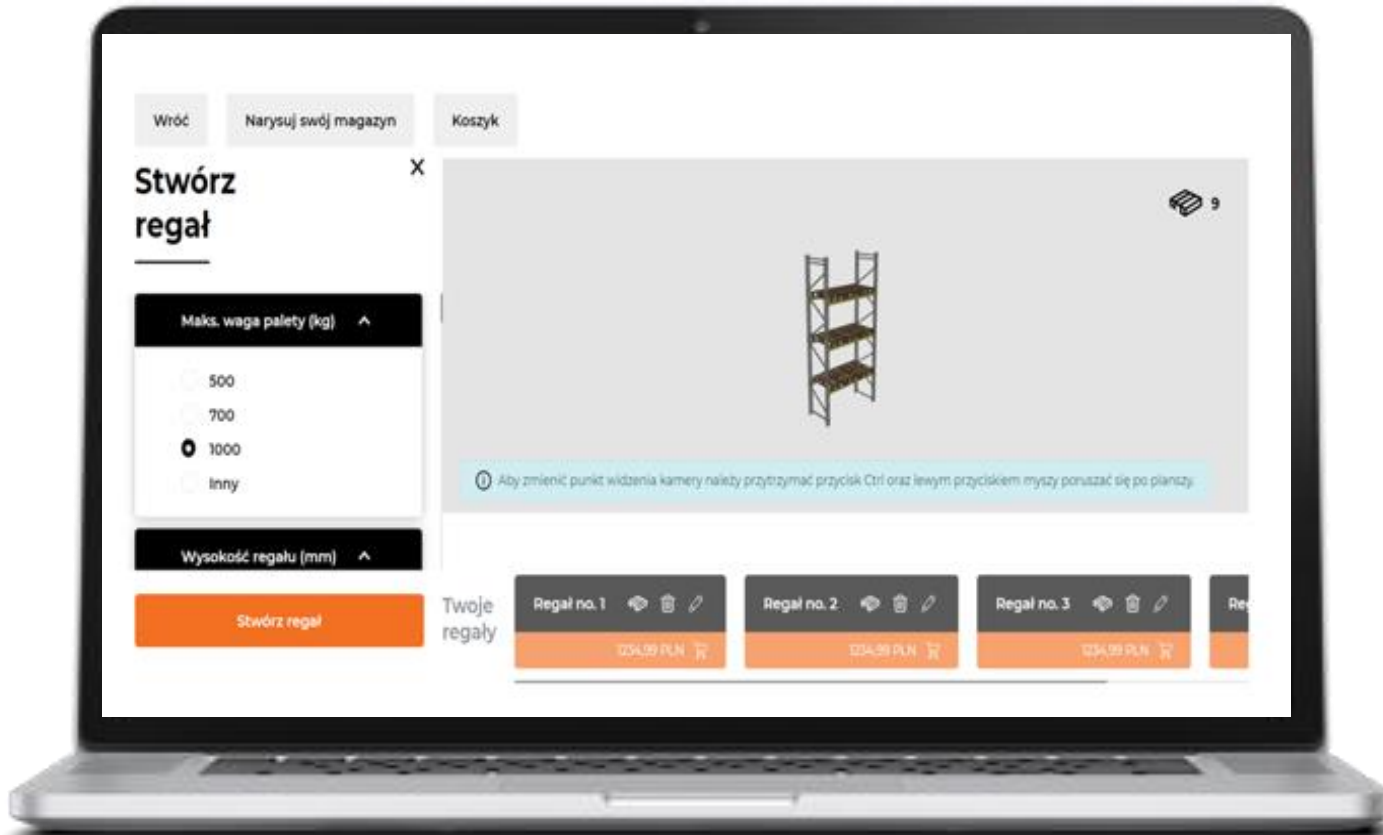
Wróć

Narysuj swój magazyn

Koszyk

Stwórz regał

X

9

Maks. waga palety (kg)

500

700

1000

Inny

Wysokość regału (mm)

Stwórz regał

Aby zmienić punkt widzenia kamery należy przytrzymać przycisk Ctrl oraz lewym przyciskiem myszy poruszać się po planszy.

Twoje regały

Regał no. 1

1234,99 PLN

Regał no. 2

1234,99 PLN

Regał no. 3

1234,99 PLN

Re